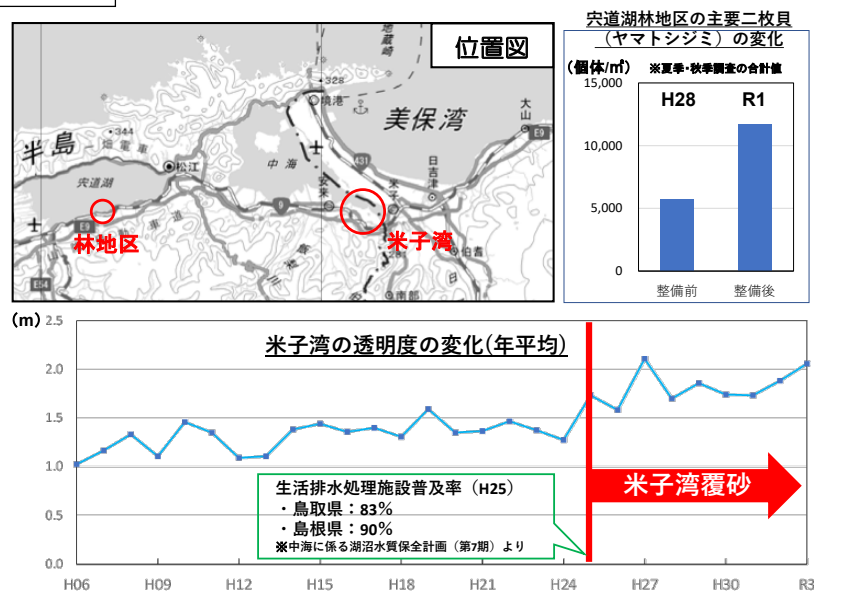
位置図

半島
344
島
宍道湖
松江
中海
境港
328
美保湾
大山
日吉津
米子
米子湾
林地区
E9
E54
431
9
伯耆
南部

宍道湖林地区の主要二枚貝（ヤマトシジミ）の変化

（個体/㎡）
※夏季・秋季調査の合計値

| | H28 | R1 |
|---|---|---|
| | 整備前 | 整備後 |

15,000
10,000
5,000
0

（m）
米子湾の透明度の変化(年平均)

2.5
2.0
1.5
1.0
0.5
0.0

H06 H09 H12 H15 H18 H21 H24 H27 H30 R3

米子湾覆砂

生活排水処理施設普及率（H25）
・鳥取県：83％
・島根県：90％
※中海に係る湖沼水質保全計画（第7期）より